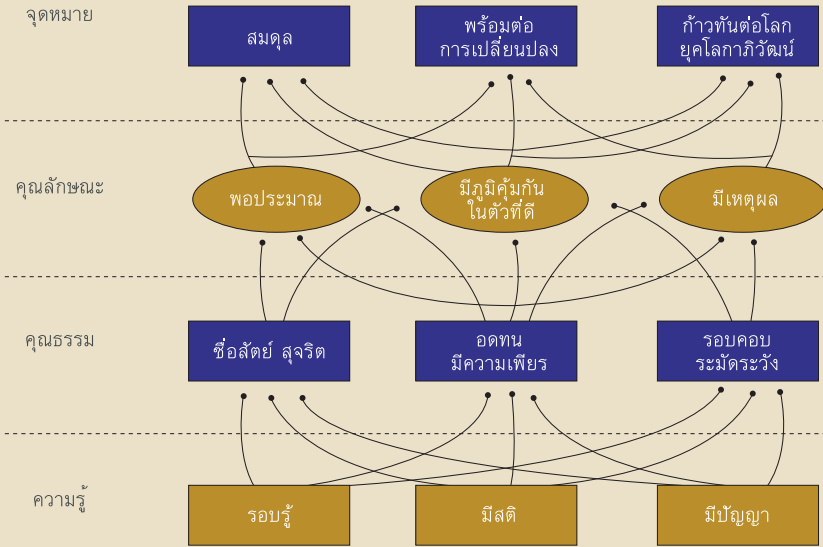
จุดหมาย

สมดุล

พร้อมต่อ
การเปลี่ยนปลง

ก้าวทันต่อโลก
ยุคโลกาภิวัฒน์

คุณลักษณะ

พอประมาณ

มีภูมิคุ้มกัน
ในตัวที่ดี

มีเหตุผล

คุณธรรม

ซื่อสัตย์ สุจริต

อดทน
มีความเพียร

รอบคอบ
ระมัดระวัง

ความรู้

รอบรู้

มีสติ

มีปัญญา